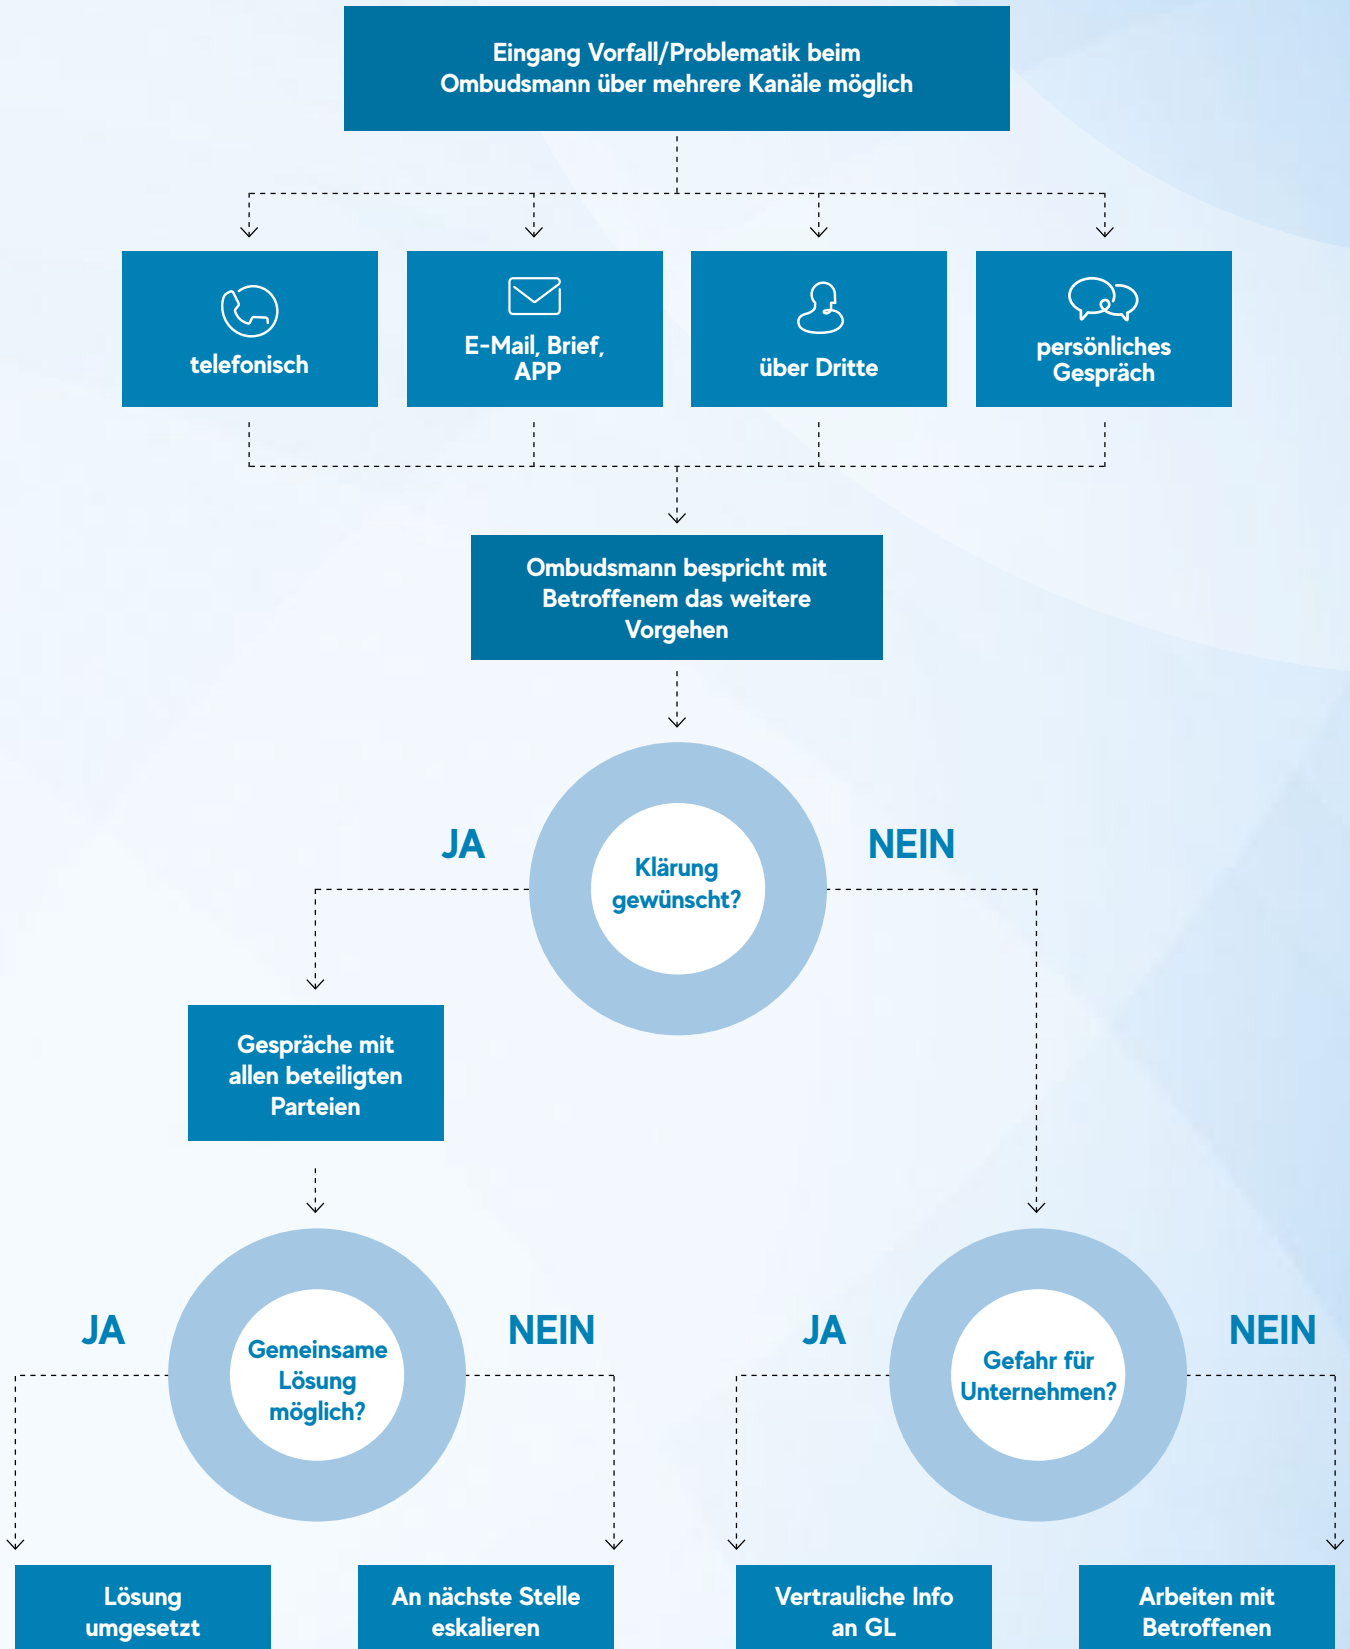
Eingang Vorfall/Problematik beim Ombudsmann über mehrere Kanäle möglich

telefonisch

E-Mail, Brief, APP

über Dritte

persönliches Gespräch

Ombudsmann bespricht mit Betroffenem das weitere Vorgehen

JA

Klärung gewünscht?

NEIN

Gespräche mit allen beteiligten Parteien

JA

Gemeinsame Lösung möglich?

NEIN

JA

Gefahr für Unternehmen?

NEIN

Lösung umgesetzt

An nächste Stelle eskalieren

Vertrauliche Info an GL

Arbeiten mit Betroffenen